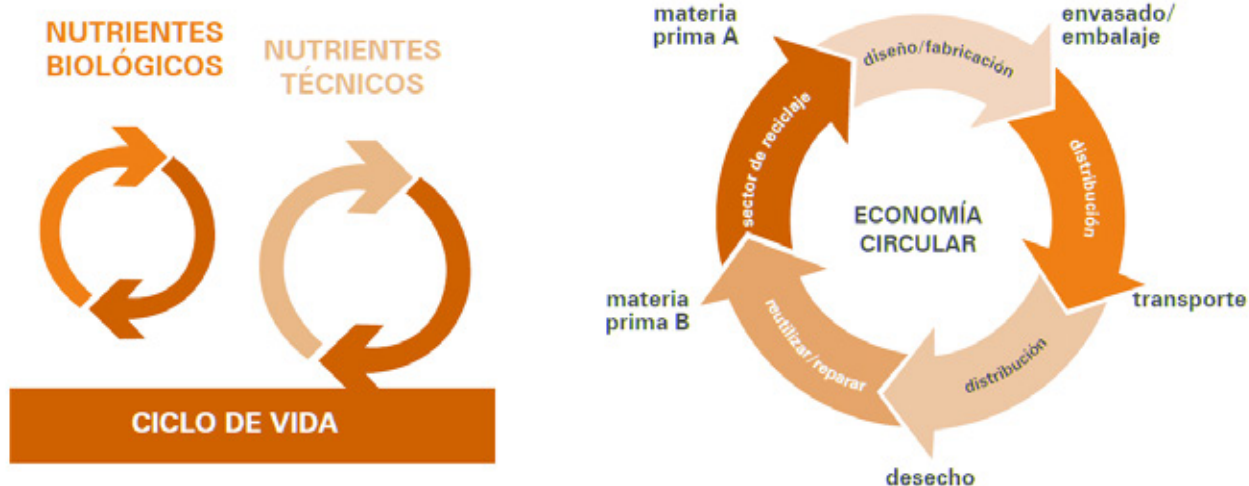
NUTRIENTES BIOLÓGICOS

NUTRIENTES TÉCNICOS

CICLO DE VIDA

materia prima A

diseño/fabricación

envasado/ embalaje

distribución

transporte

distribución

desecho

reutilizar/reparar

materia prima B

sector de reciclaje

ECONOMÍA CIRCULAR